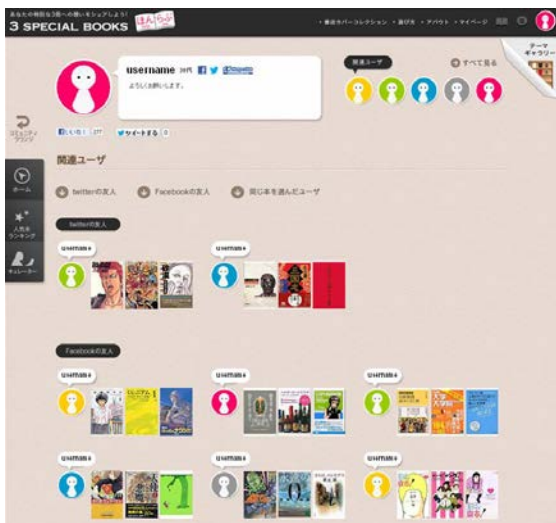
あなたの特別な3冊への思いをシェアしよう!
3 SPECIAL BOOKS ほんぶら

・書店員ベストコレクション ・遊び方 ・アバウト ・マイページ

テーマギャラリー

username 20代

よろしくお願いします。

関連ユーザ

すべて見る

コミュニティ

いいね! 277

ツイートする 0

ホーム

人気本ランキング

キュレーター

関連ユーザ

twitterの友人

Facebookの友人

同じ本を選んだユーザ

twitterの友人

username

username

Facebookの友人

username

username

username

username

username

username